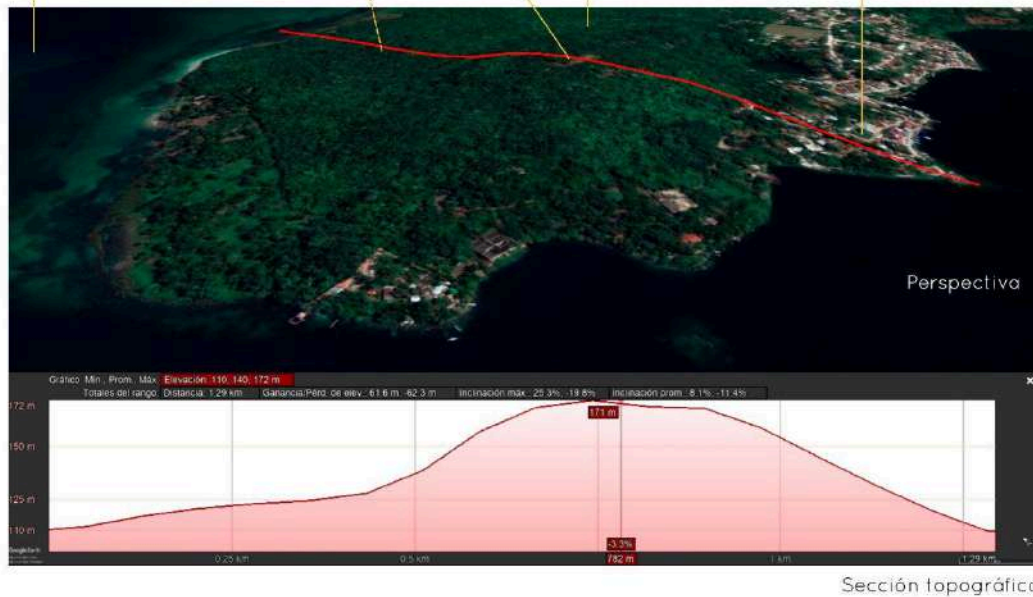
Perspectiva

Gráfico: Mín., Prom., Máx.: Elevación: 110, 140, 172 m
Totales del rango: Distancia: 1.29 km Ganancia/Pérd. de elev.: 61.6 m, -62.3 m Inclinación máx.: 25.3%, -19.8% Inclinación prom.: 8.1%, -11.4%

172 m
150 m
125 m
110 m

171 m
-3.3%

0.25 km
0.5 km
782 m
1 km
1.29 km

Sección topográfica